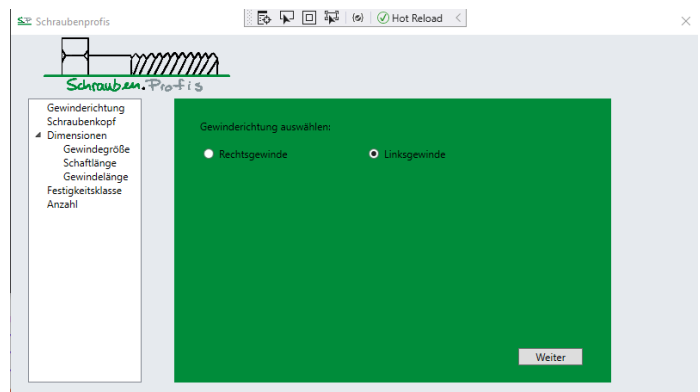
SP Schraubenprofis

Hot Reload

×

Schrauben.Profis

Gewinderichtung
Schraubenkopf
◢ Dimensionen
Gewindegröße
Schaftlänge
Gewindelänge
Festigkeitsklasse
Anzahl

Gewinderichtung auswählen:

Rechtsgewinde

Linksgewinde

Weiter